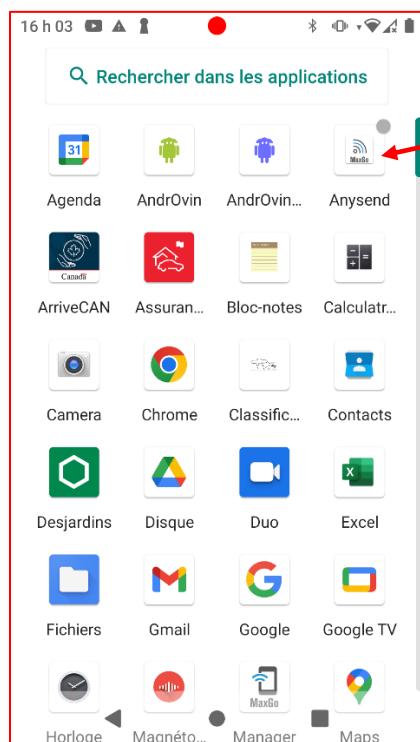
16 h 03

Rechercher dans les applications

31
Agenda

AndrOvin

AndrOvin...

MaxGo
Anysend

Canada
ArriveCAN

Assuran...

Bloc-notes

Calculatr...

Camera

Chrome

Classific...

Contacts

Desjardins

Disque

Duo

Excel

Fichiers

Gmail

Google

Google TV

Horloge

Magnéto...

MaxGo
Manager

Maps